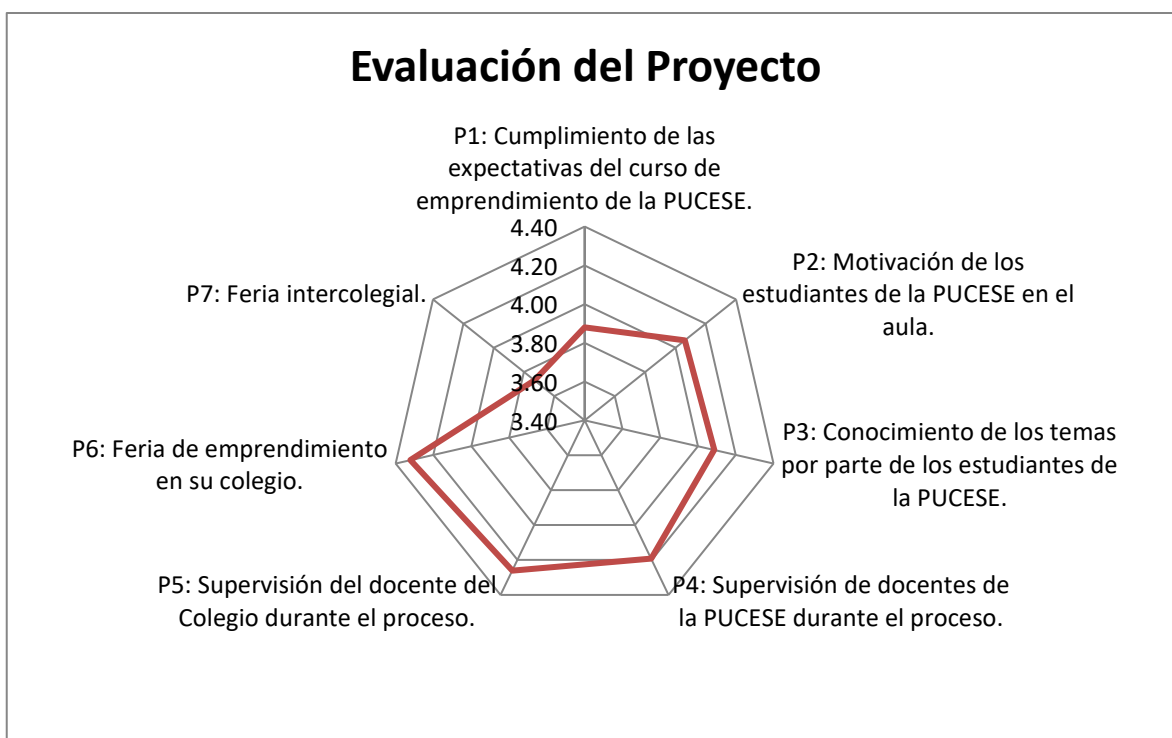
Evaluación del Proyecto

P1: Cumplimiento de las expectativas del curso de emprendimiento de la PUCESE.

4.40
4.20
4.00
3.80
3.60
3.40

P2: Motivación de los estudiantes de la PUCESE en el aula.

P3: Conocimiento de los temas por parte de los estudiantes de la PUCESE.

P4: Supervisión de docentes de la PUCESE durante el proceso.

P5: Supervisión del docente del Colegio durante el proceso.

P6: Feria de emprendimiento en su colegio.

P7: Feria intercolegial.